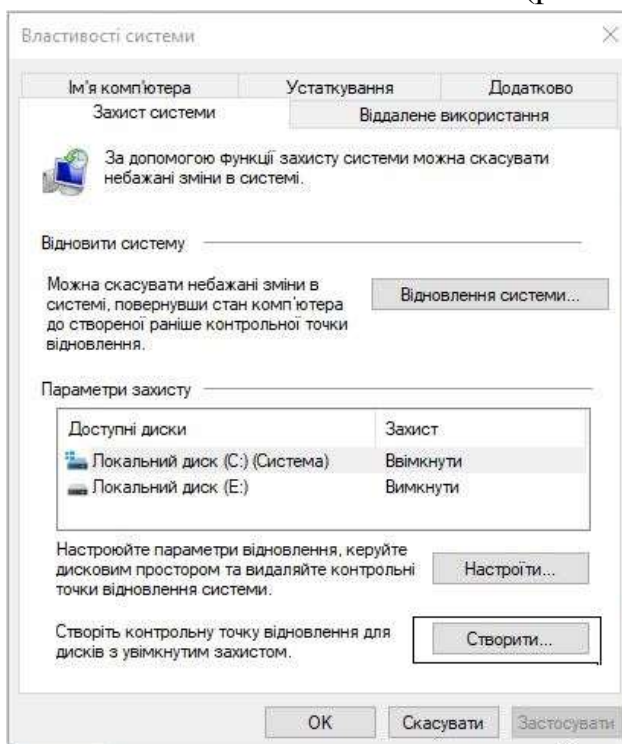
Властивості системи

Ім'я комп'ютера | Устаткування | Додатково
Захист системи | Віддалене використання

За допомогою функції захисту системи можна скасувати небажані зміни в системі.

Відновити систему

Можна скасувати небажані зміни в системі, повернувши стан комп'ютера до створеної раніше контрольної точки відновлення.

Відновлення системи...

Параметри захисту

| Доступні диски | Захист |
|---|---|
| Локальний диск (C:) (Система) | Ввімкнути |
| Локальний диск (E:) | Вимкнути |

Настроюйте параметри відновлення, керуйте дисковим простором та видаляйте контрольні точки відновлення системи.

Настроїти...

Створіть контрольну точку відновлення для дисків з увімкнутим захистом.

Створити...

OK | Скасувати | Застосувати